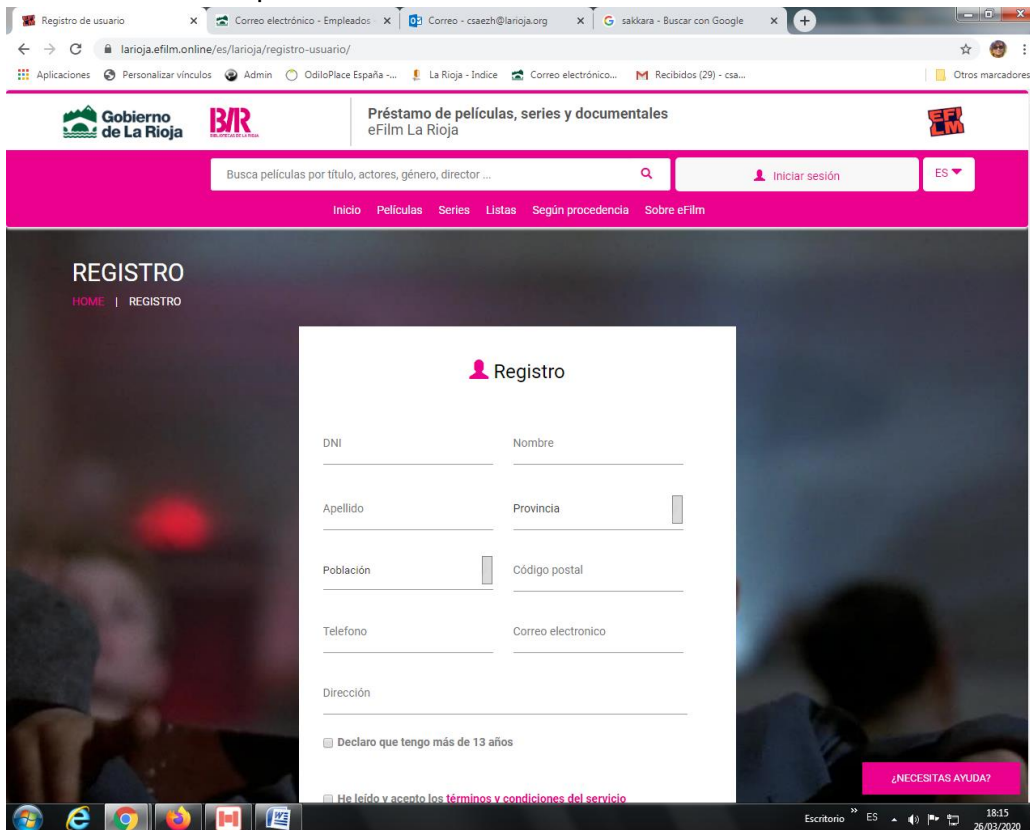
Registro de usuario ×
Correo electrónico - Empleados ×
Correo - csaezh@larioja.org ×
sakkara - Buscar con Google ×

larioja.efilm.online/es/larioja/registro-usuario/

Aplicaciones  Personalizar vínculos  Admin  OdiloPlace España -...  La Rioja - Indice  Correo electrónico...  Recibidos (29) - csa...  Otros marcadores

Gobierno de La Rioja
BR BIBLIOTECAS DE LA RIOJA
Préstamo de películas, series y documentales
eFilm La Rioja
EFILM

Busca películas por título, actores, género, director ...
Iniciar sesión
ES

Inicio Películas Series Listas Según procedencia Sobre eFilm

REGISTRO
HOME | REGISTRO

Registro

DNI
Nombre
Apellido
Provincia
Población
Código postal
Telefono
Correo electronico
Dirección

Declaro que tengo más de 13 años

He leído y acepto los términos y condiciones del servicio

¿NECESITAS AYUDA?

Escritorio ES 18:15 26/03/2020